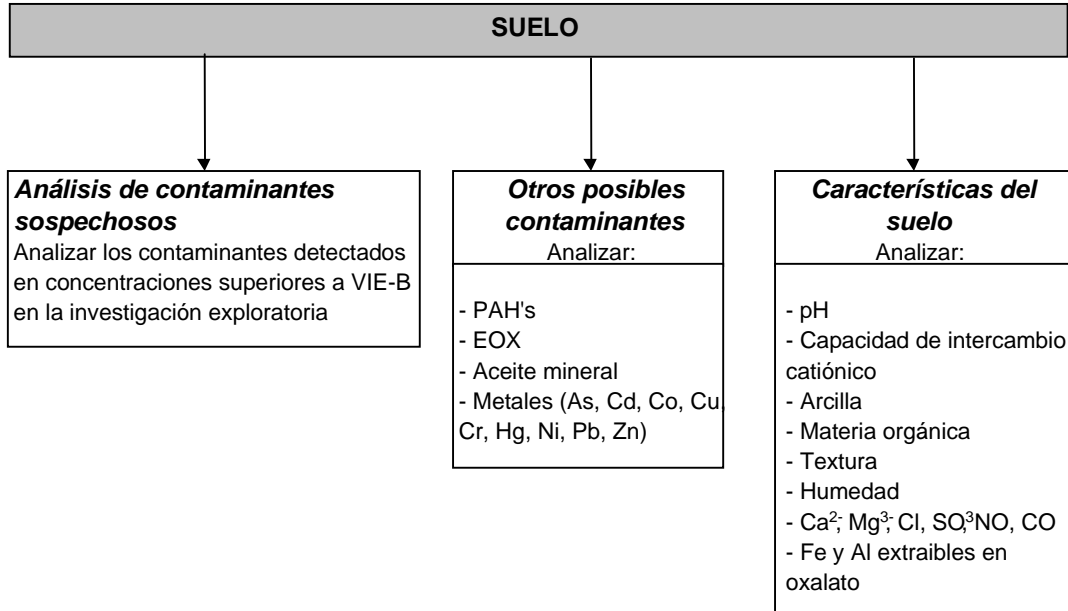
SUELO

***Análisis de contaminantes sospechosos***
Analizar los contaminantes detectados en concentraciones superiores a VIE-B en la investigación exploratoria

***Otros posibles contaminantes***
Analizar:

- PAH's
- EOX
- Aceite mineral
- Metales (As, Cd, Co, Cu, Cr, Hg, Ni, Pb, Zn)

***Características del suelo***
Analizar:

- pH
- Capacidad de intercambio catiónico
- Arcilla
- Materia orgánica
- Textura
- Humedad
- $Ca^{2}$; $Mg^{3}$; Cl, $SO^{3}_{4}$NO, CO
- Fe y Al extraibles en oxalato